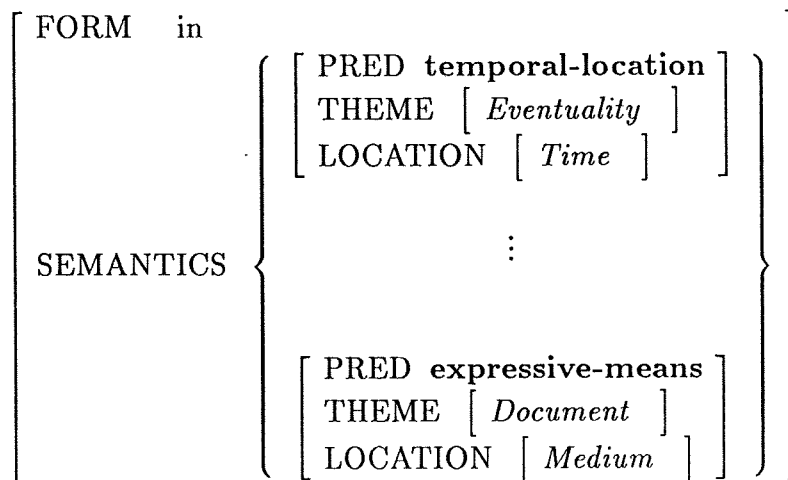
$\left[\begin{array}{ll} \text{FORM} & \text{in} \\ \text{SEMANTICS} & \left\{\begin{array}{c} \left[\begin{array}{l} \text{PRED } \textbf{temporal-location} \\ \text{THEME } \left[\ \textit{Eventuality}\ \right] \\ \text{LOCATION } \left[\ \textit{Time}\ \right] \end{array}\right] \\ \vdots \\ \left[\begin{array}{l} \text{PRED } \textbf{expressive-means} \\ \text{THEME } \left[\ \textit{Document}\ \right] \\ \text{LOCATION } \left[\ \textit{Medium}\ \right] \end{array}\right] \end{array}\right\} \end{array}\right.$